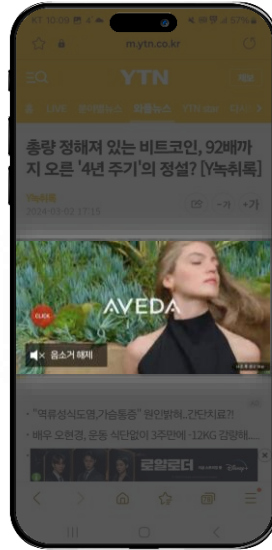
m.ytn.co.kr

YTN

총량 정해져 있는 비트코인, 92배까지 오른 '4년 주기'의 정설? [Y녹취록]

YTN

2024-03-02 17:15

+가

AVEDA

CLICK

음소거 해제

• "역류성식도염,가슴통증" 원인밝혀..간단치료?!

• 배우 오현경, 운동 식단없이 3주만에 -12KG 감량해...

로얄로더